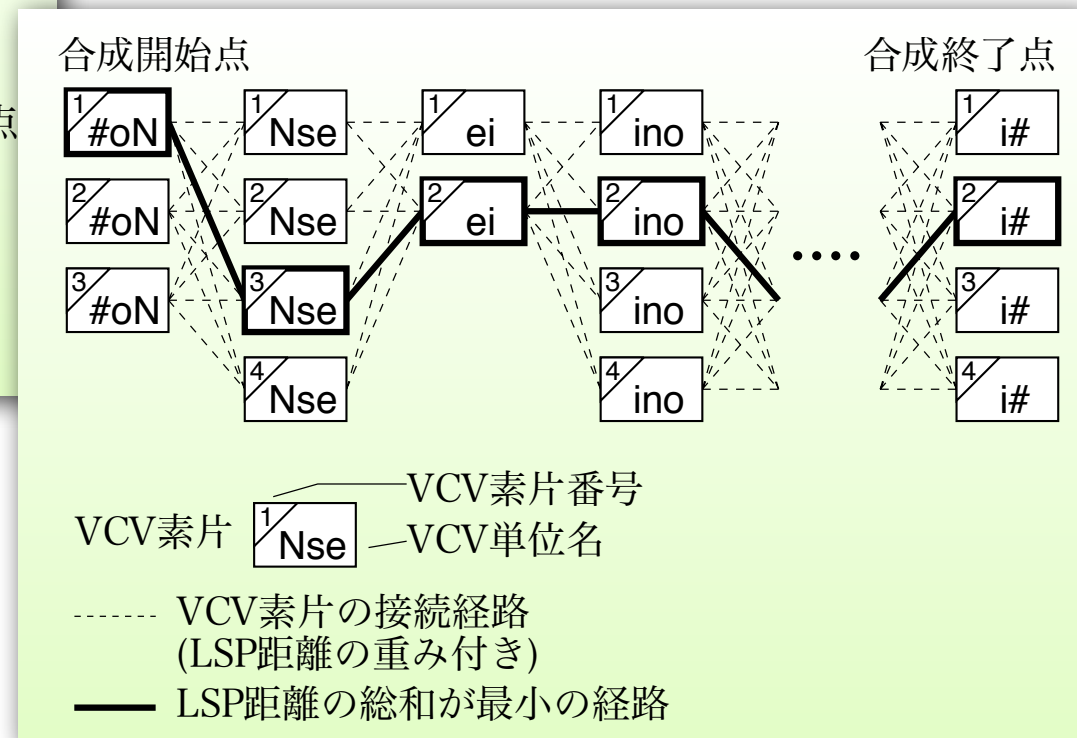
合成開始点

合成終了点

点

1 #oN
2 #oN
3 #oN

1 Nse
2 Nse
3 Nse
4 Nse

1 ei
2 ei

1 ino
2 ino
3 ino
4 ino

····

1 i#
2 i#
3 i#
4 i#

VCV素片番号
VCV素片 1 Nse VCV単位名

VCV素片の接続経路 (LSP距離の重み付き)

LSP距離の総和が最小の経路